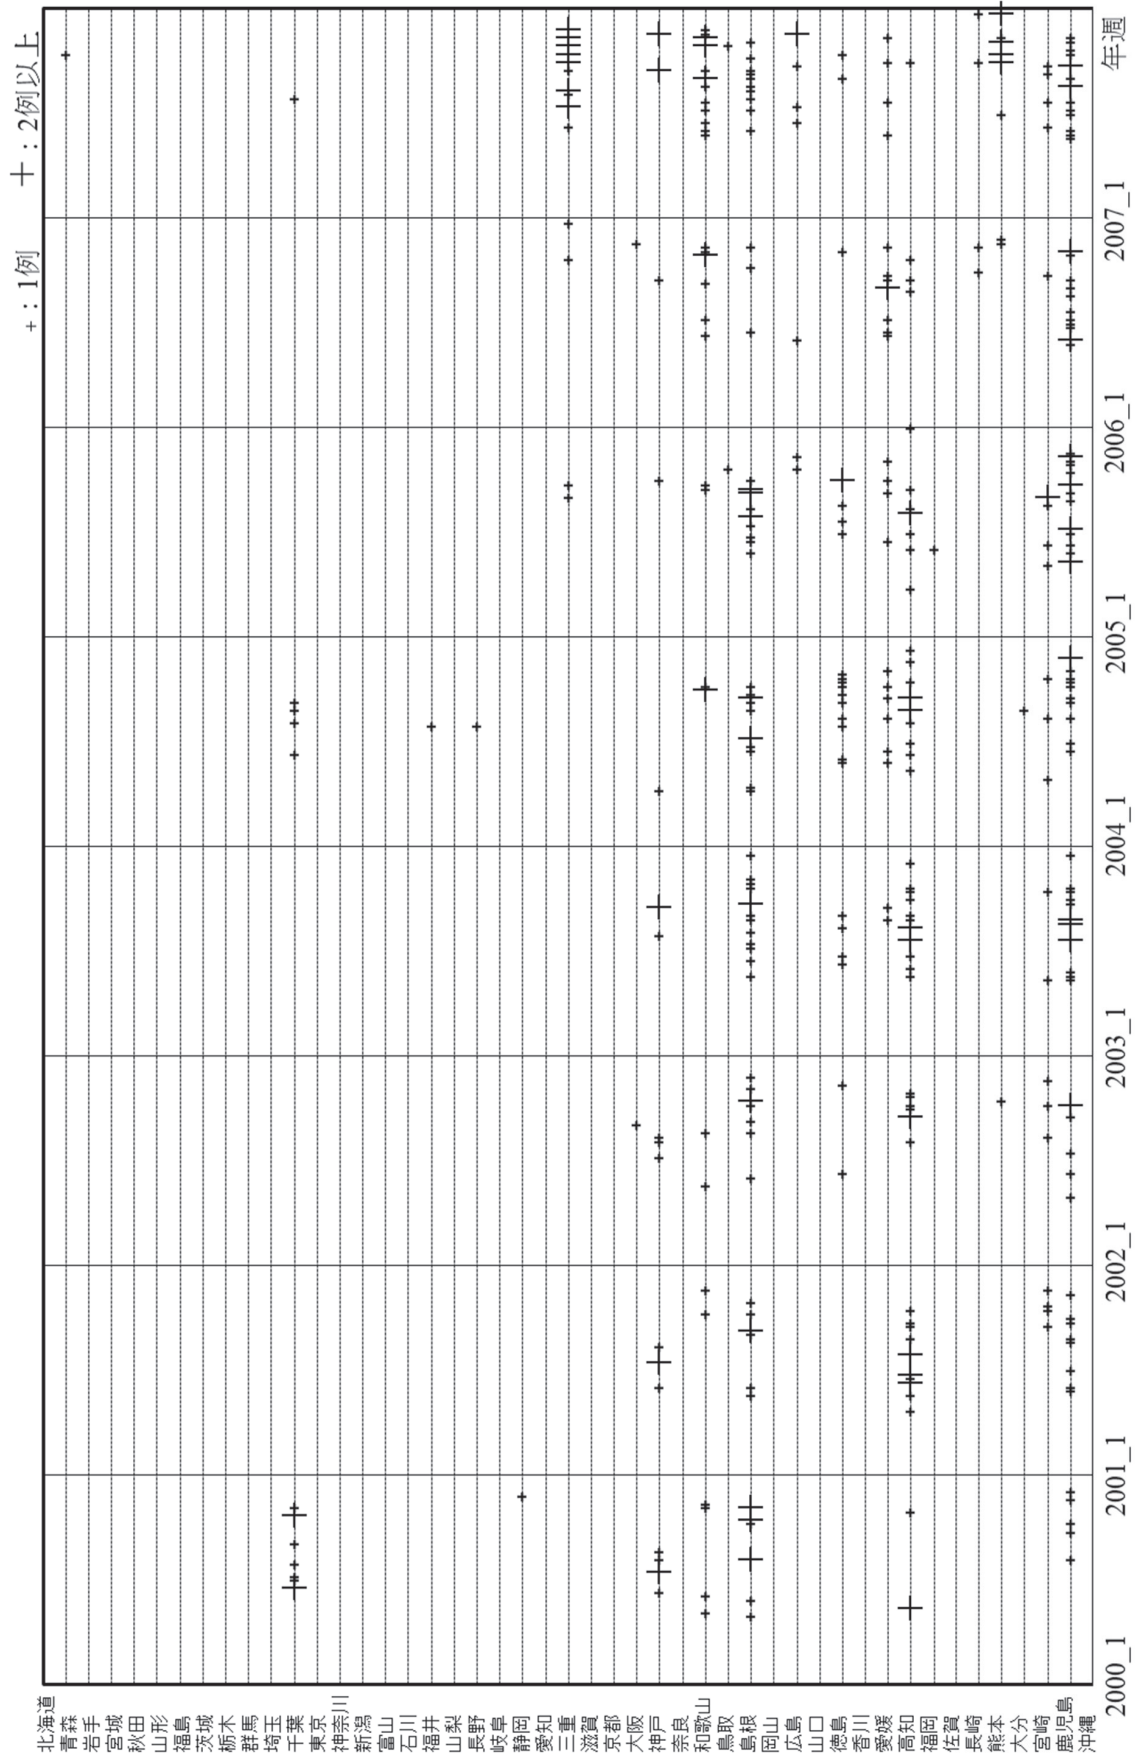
+：1例
＋：2例以上

北海道
青森
岩手
宮城
秋田
山形
福島
茨城
栃木
群馬
埼玉
千葉
東京
神奈川
新潟
富山
石川
福井
山梨
長野
岐阜
静岡
愛知
三重
滋賀
京都
大阪
神戸
奈良
和歌山
鳥取
島根
岡山
広島
山口
徳島
香川
愛媛
高知
福岡
佐賀
長崎
熊本
大分
宮崎
鹿児島
沖縄

2000_1
2001_1
2002_1
2003_1
2004_1
2005_1
2006_1
2007_1
年週